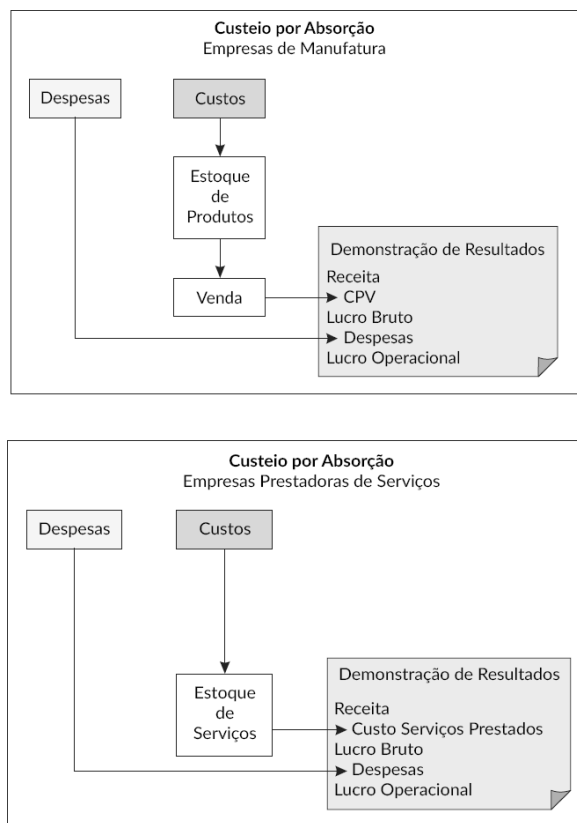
**Custeio por Absorção**
Empresas de Manufatura

Despesas

Custos

Estoque de Produtos

Venda

Demonstração de Resultados
Receita
CPV
Lucro Bruto
Despesas
Lucro Operacional

**Custeio por Absorção**
Empresas Prestadoras de Serviços

Despesas

Custos

Estoque de Serviços

Demonstração de Resultados
Receita
Custo Serviços Prestados
Lucro Bruto
Despesas
Lucro Operacional